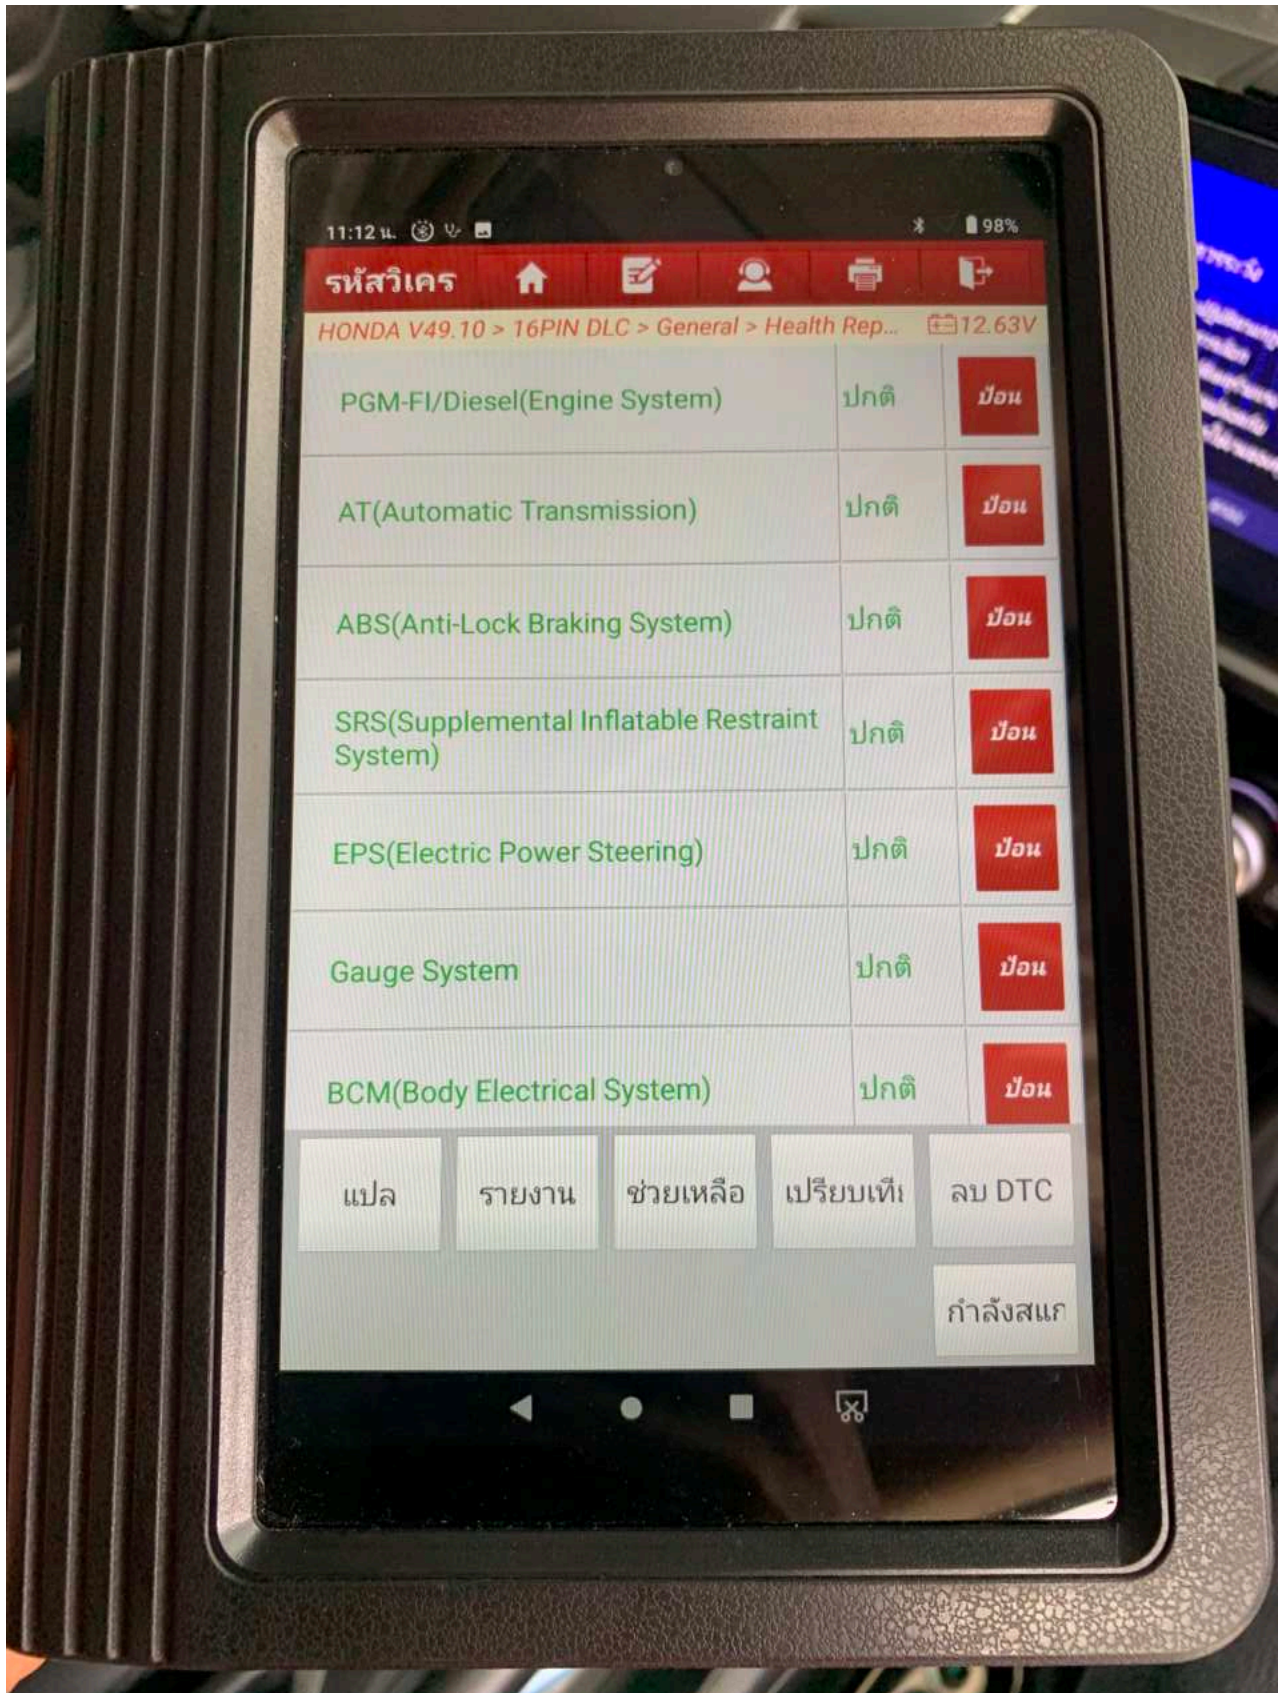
11:12 น.

98%

รหัสวิเคร

HONDA V49.10 > 16PIN DLC > General > Health Rep...

12.63V

| | | |
|---|---|---|
| PGM-FI/Diesel(Engine System) | ปกติ | ป้อน |
| AT(Automatic Transmission) | ปกติ | ป้อน |
| ABS(Anti-Lock Braking System) | ปกติ | ป้อน |
| SRS(Supplemental Inflatable Restraint System) | ปกติ | ป้อน |
| EPS(Electric Power Steering) | ปกติ | ป้อน |
| Gauge System | ปกติ | ป้อน |
| BCM(Body Electrical System) | ปกติ | ป้อน |

แปล

รายงาน

ช่วยเหลือ

เปรียบเทีย

ลบ DTC

กำลังสแก